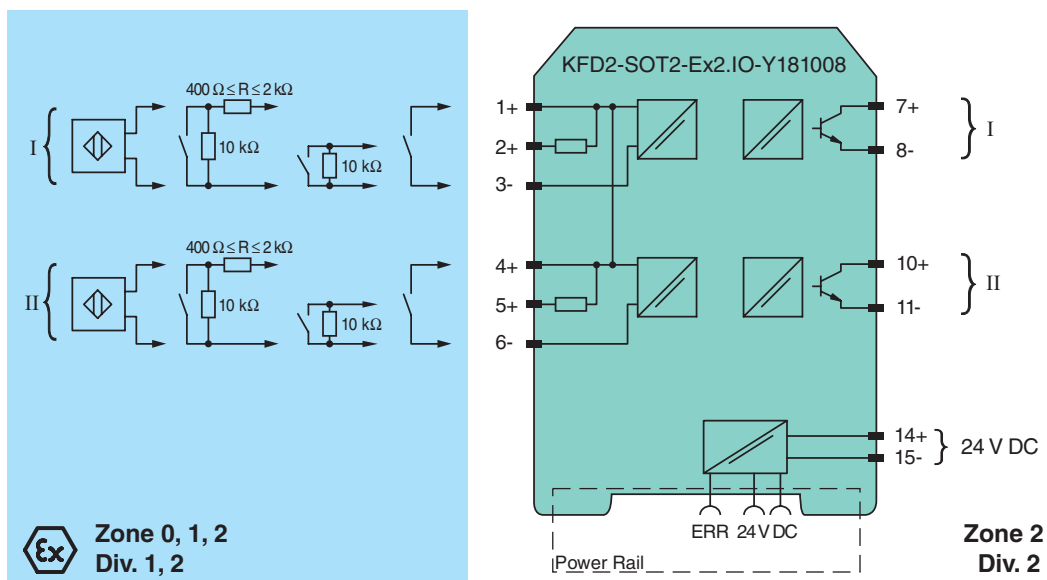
I

$400\,\Omega \leq R \leq 2\,k\Omega$

10 kΩ

10 kΩ

II

$400\,\Omega \leq R \leq 2\,k\Omega$

10 kΩ

10 kΩ

Zone 0, 1, 2
Div. 1, 2

KFD2-SOT2-Ex2.IO-Y181008

1+
2+
3-
4+
5+
6-

7+
8-
I

10+
11-
II

14+
15-
24 V DC

ERR 24 V DC

Power Rail

Zone 2
Div. 2